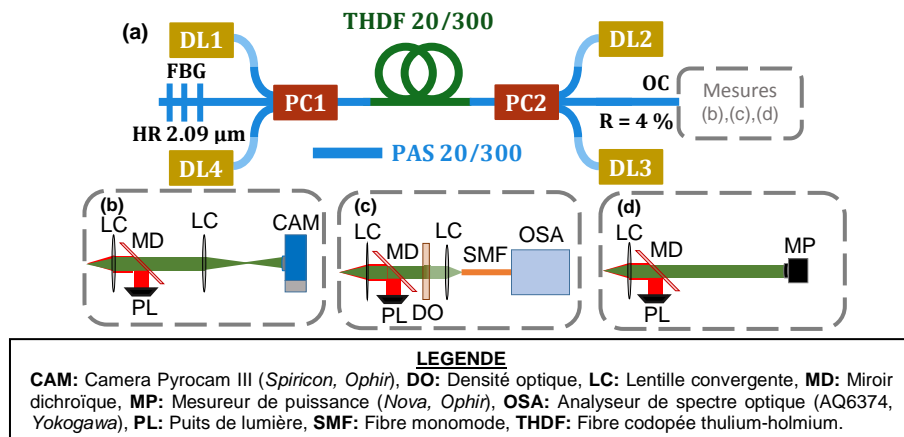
(a)

DL1

THDF 20/300

DL2

FBG

OC

Mesures (b),(c),(d)

HR 2.09 µm

PC1

PC2

R = 4 %

PAS 20/300

DL4

DL3

(b)
LC
MD
LC
CAM
PL

(c)
LC
MD
LC
SMF
OSA
PL
DO

(d)
LC
MD
MP
PL

LEGENDE

CAM: Camera Pyrocam III (Spiricon, Ophir), DO: Densité optique, LC: Lentille convergente, MD: Miroir dichroïque, MP: Mesureur de puissance (Nova, Ophir), OSA: Analyseur de spectre optique (AQ6374, Yokogawa), PL: Puits de lumière, SMF: Fibre monomode, THDF: Fibre codopée thulium-holmium.